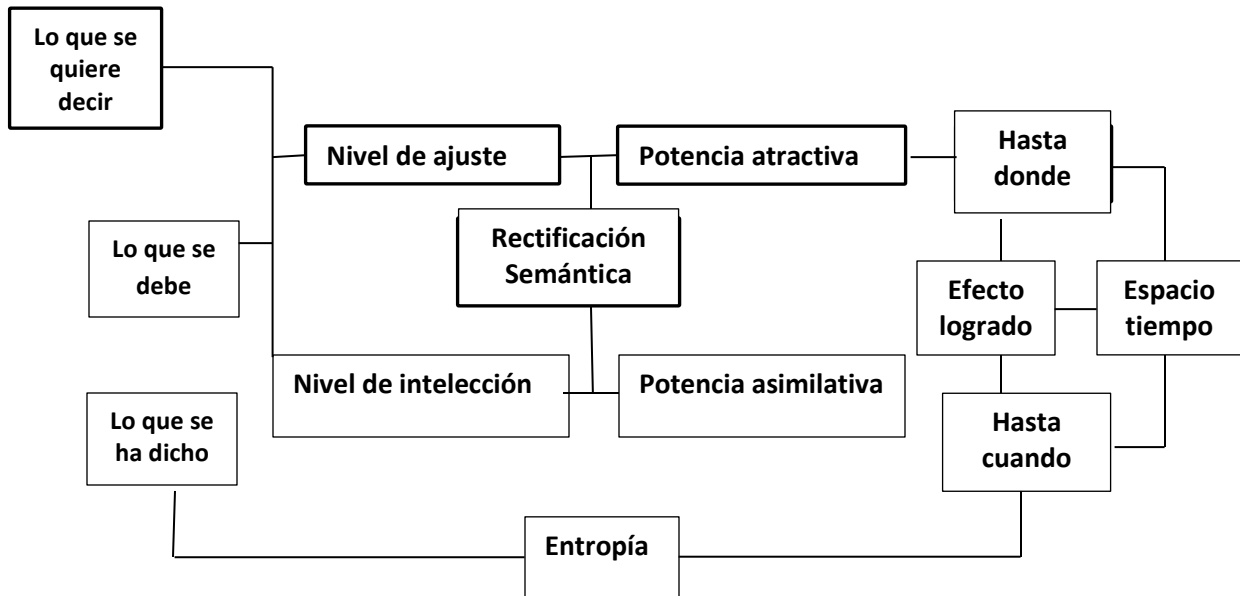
Lo que se quiere decir

Nivel de ajuste

Potencia atractiva

Hasta donde

Lo que se debe

Rectificación Semántica

Efecto logrado

Espacio tiempo

Nivel de intelección

Potencia asimilativa

Lo que se ha dicho

Hasta cuando

Entropía